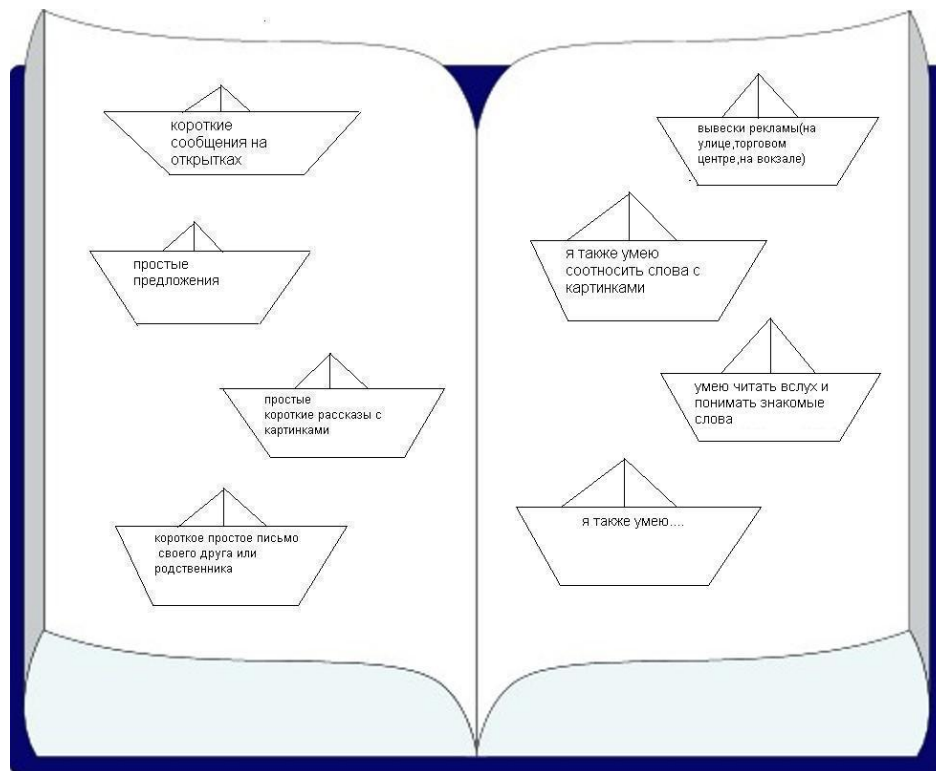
короткие сообщения на открытках

простые предложения

простые короткие рассказы с картинками

короткое простое письмо своего друга или родственника

вывески рекламы(на улице,торговом центре,на вокзале)

я также умею соотносить слова с картинками

умею читать вслух и понимать знакомые слова

я также умею....